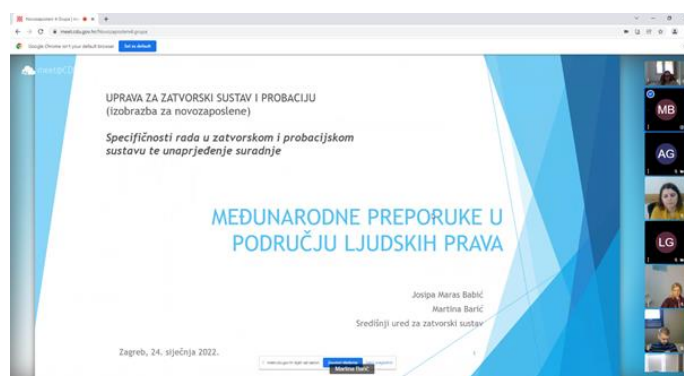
Novozaposleni 4 Grupa | me ● × +

meet.cdu.gov.hr/Novozaposleni4grupa

Google Chrome isn't your default browser Set as default

meet@CD

UPRAVA ZA ZATVORSKI SUSTAV I PROBACIJU
(izobrazba za novozaposlene)

Specifičnosti rada u zatvorskom i probacijskom sustavu te unaprjeđenje suradnje

MEĐUNARODNE PREPORUKE U PODRUČJU LJUDSKIH PRAVA

Josipa Maras Babić
Martina Barić
Središnji ured za zatvorski sustav

Zagreb, 24. siječnja 2022.

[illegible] Stop sharing Hide

Martina Barić

MB

AG

LG